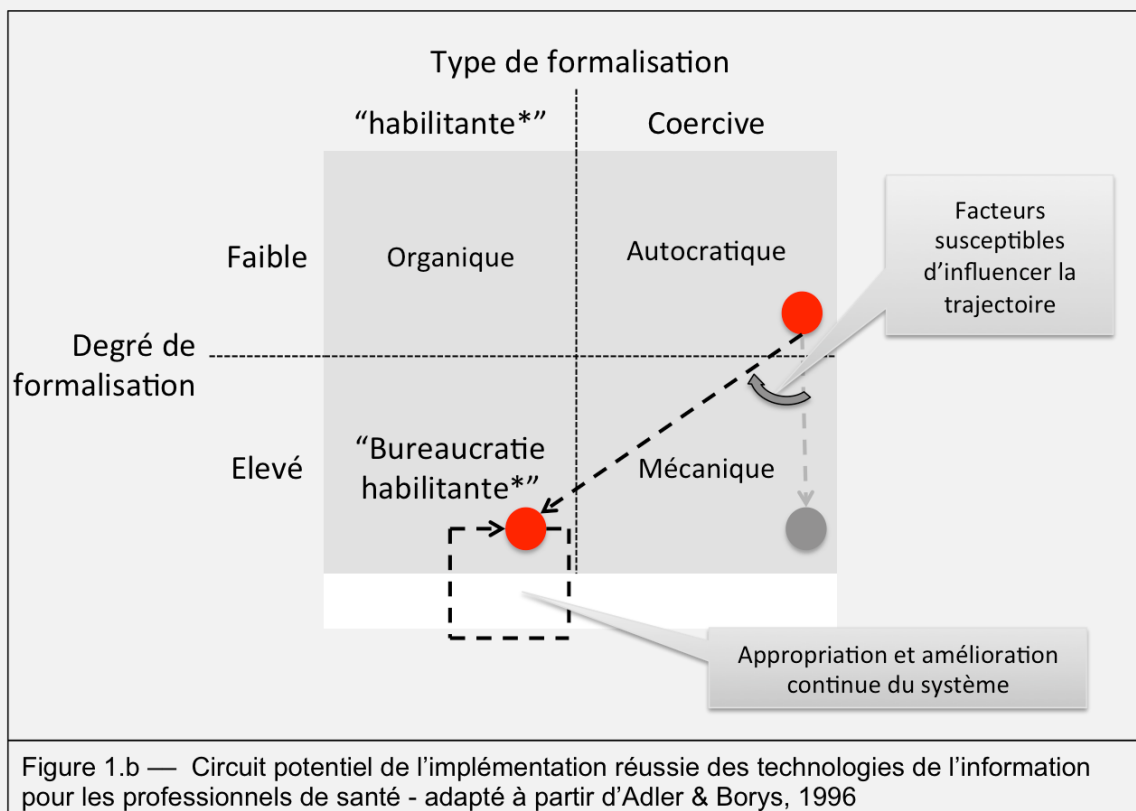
Type de formalisation

"habilitante*"

Coercive

Faible

Organique

Autocratique

Facteurs susceptibles d'influencer la trajectoire

Degré de formalisation

Elevé

"Bureaucratie habilitante*"

Mécanique

Appropriation et amélioration continue du système

Figure 1.b — Circuit potentiel de l'implémentation réussie des technologies de l'information pour les professionnels de santé - adapté à partir d'Adler & Borys, 1996